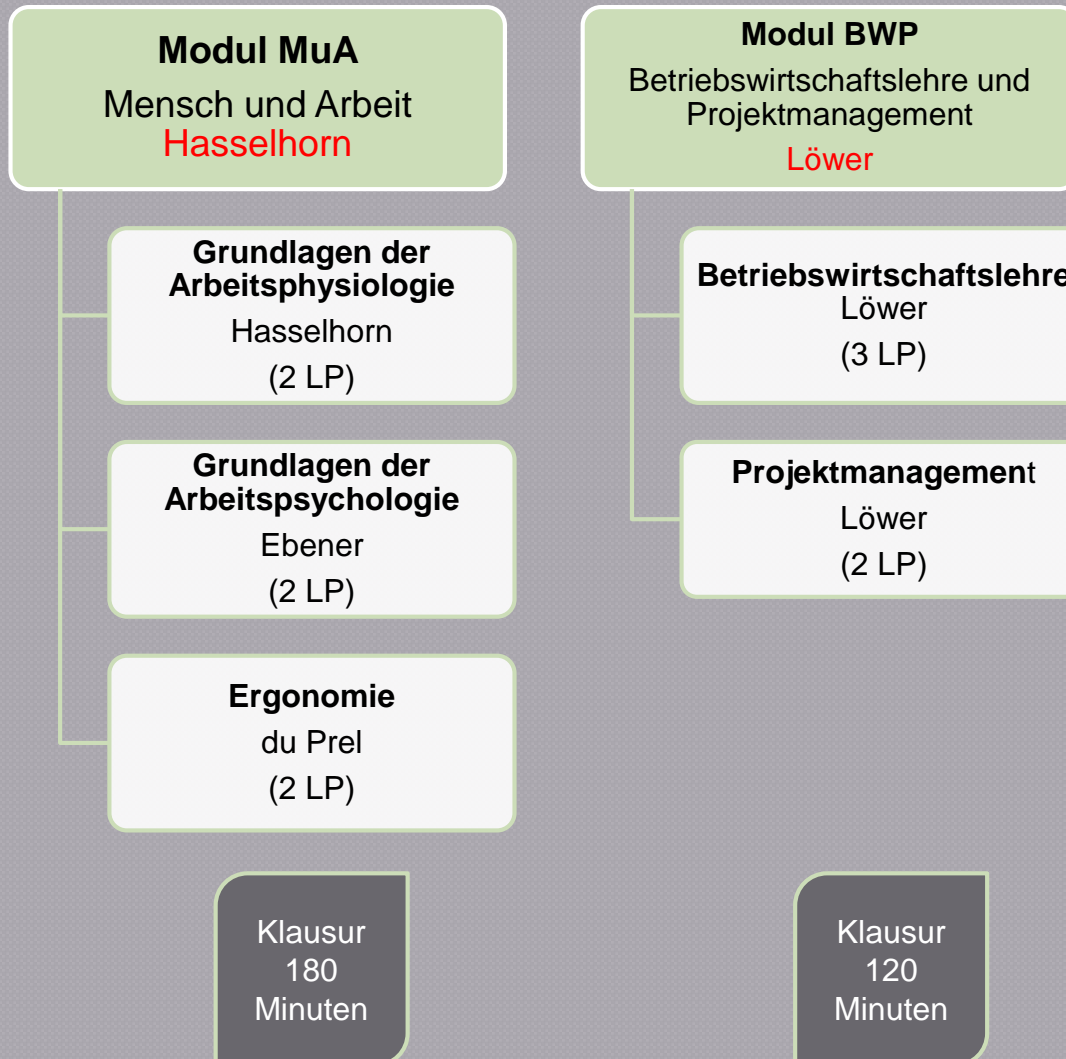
Modul MuA
Mensch und Arbeit
Hasselhorn

Grundlagen der Arbeitsphysiologie
Hasselhorn
(2 LP)

Grundlagen der Arbeitspsychologie
Ebener
(2 LP)

Ergonomie
du Prel
(2 LP)

Klausur
180
Minuten

Modul BWP
Betriebswirtschaftslehre und Projektmanagement
Löwer

Betriebswirtschaftslehre
Löwer
(3 LP)

Projektmanagement
Löwer
(2 LP)

Klausur
120
Minuten